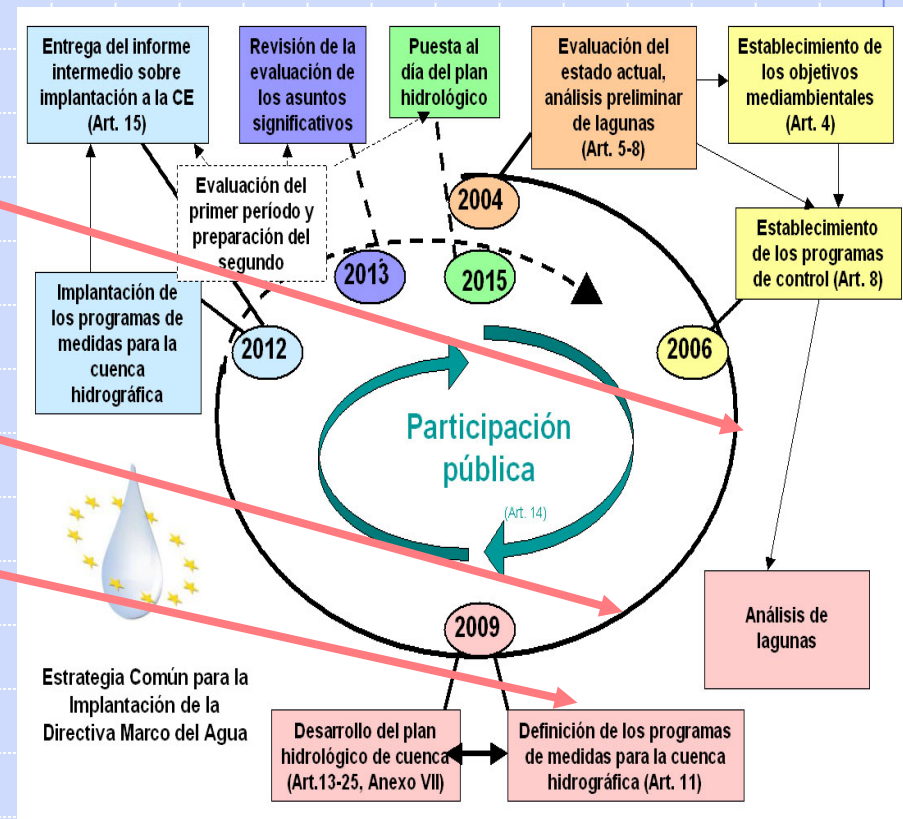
Entrega del informe intermedio sobre implantación a la CE (Art. 15)

Revisión de la evaluación de los asuntos significativos

Puesta al día del plan hidrológico

Evaluación del estado actual, análisis preliminar de lagunas (Art. 5-8)

Establecimiento de los objetivos mediambientales (Art. 4)

Evaluación del primer período y preparación del segundo

2004

Establecimiento de los programas de control (Art. 8)

2013

2015

Implantación de los programas de medidas para la cuenca hidrográfica

2012

2006

Participación pública

(Art. 14)

Análisis de lagunas

2009

Estrategia Común para la Implantación de la Directiva Marco del Agua

Desarrollo del plan hidrológico de cuenca (Art.13-25, Anexo VII)

Definición de los programas de medidas para la cuenca hidrográfica (Art. 11)